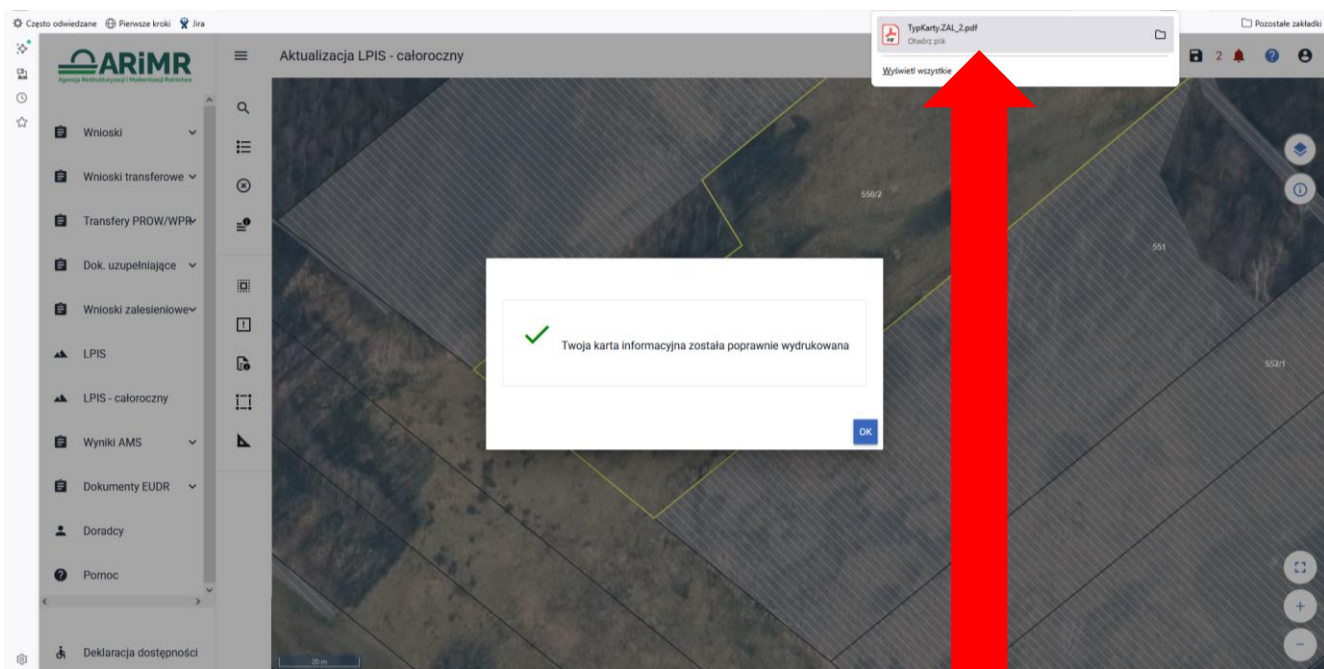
Często odwiedzane Pierwsze kroki Jira

TypKarty.ZAL_2.pdf
Otwórz plik

Wyświetl wszystkie

Pozostałe zakładki

ARiMR
Agencja Restrukturyzacji i Modernizacji Rolnictwa

Aktualizacja LPIS - całoroczny

2

Wnioski
Wnioski transferowe
Transfery PROW/WPR
Dok. uzupełniające
Wnioski zalesieniowe
LPIS
LPIS - całoroczny
Wyniki AMS
Dokumenty EUDR
Doradcy
Pomoc
Deklaracja dostępności

550/2
551
552/1

Twoja karta informacyjna została poprawnie wydrukowana

OK

20 m